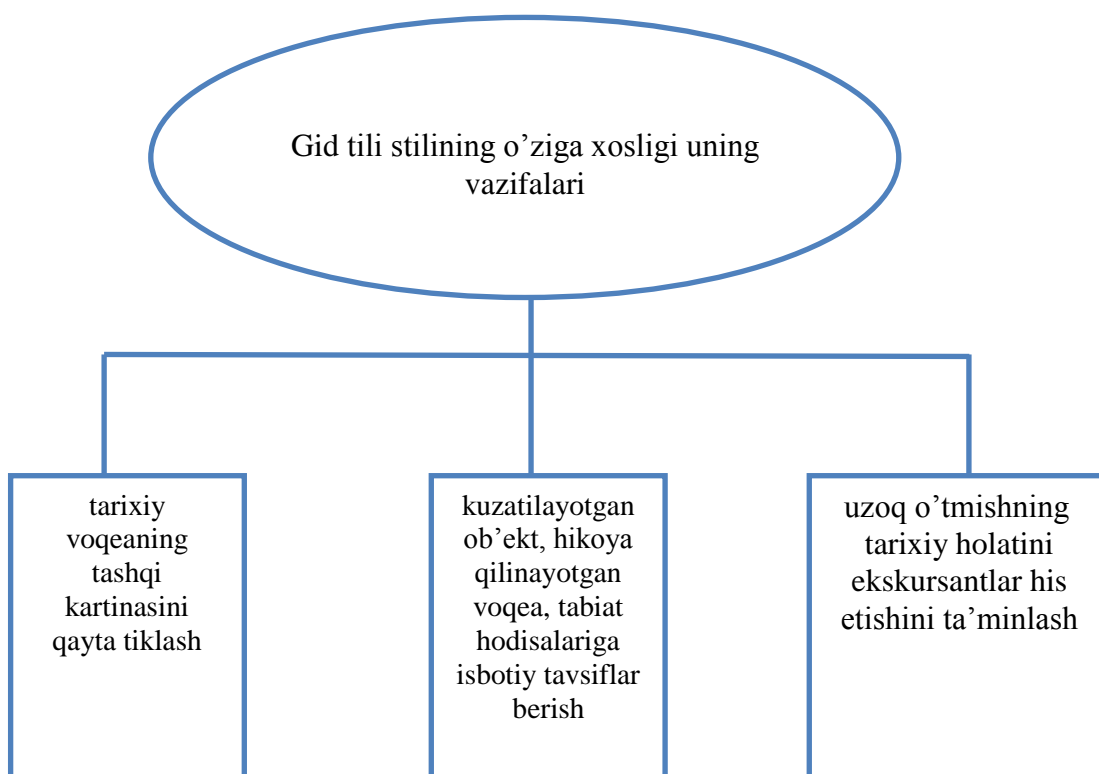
Gid tili stilining o’ziga xosligi uning vazifalari

tarixiy voqeaning tashqi kartinasini qayta tiklash

kuzatilayotgan ob’ekt, hikoya qilinayotgan voqea, tabiat hodisalariga isbotiy tavsiflar berish

uzoq o’tmishning tarixiy holatini ekskursantlar his etishini ta’minlash